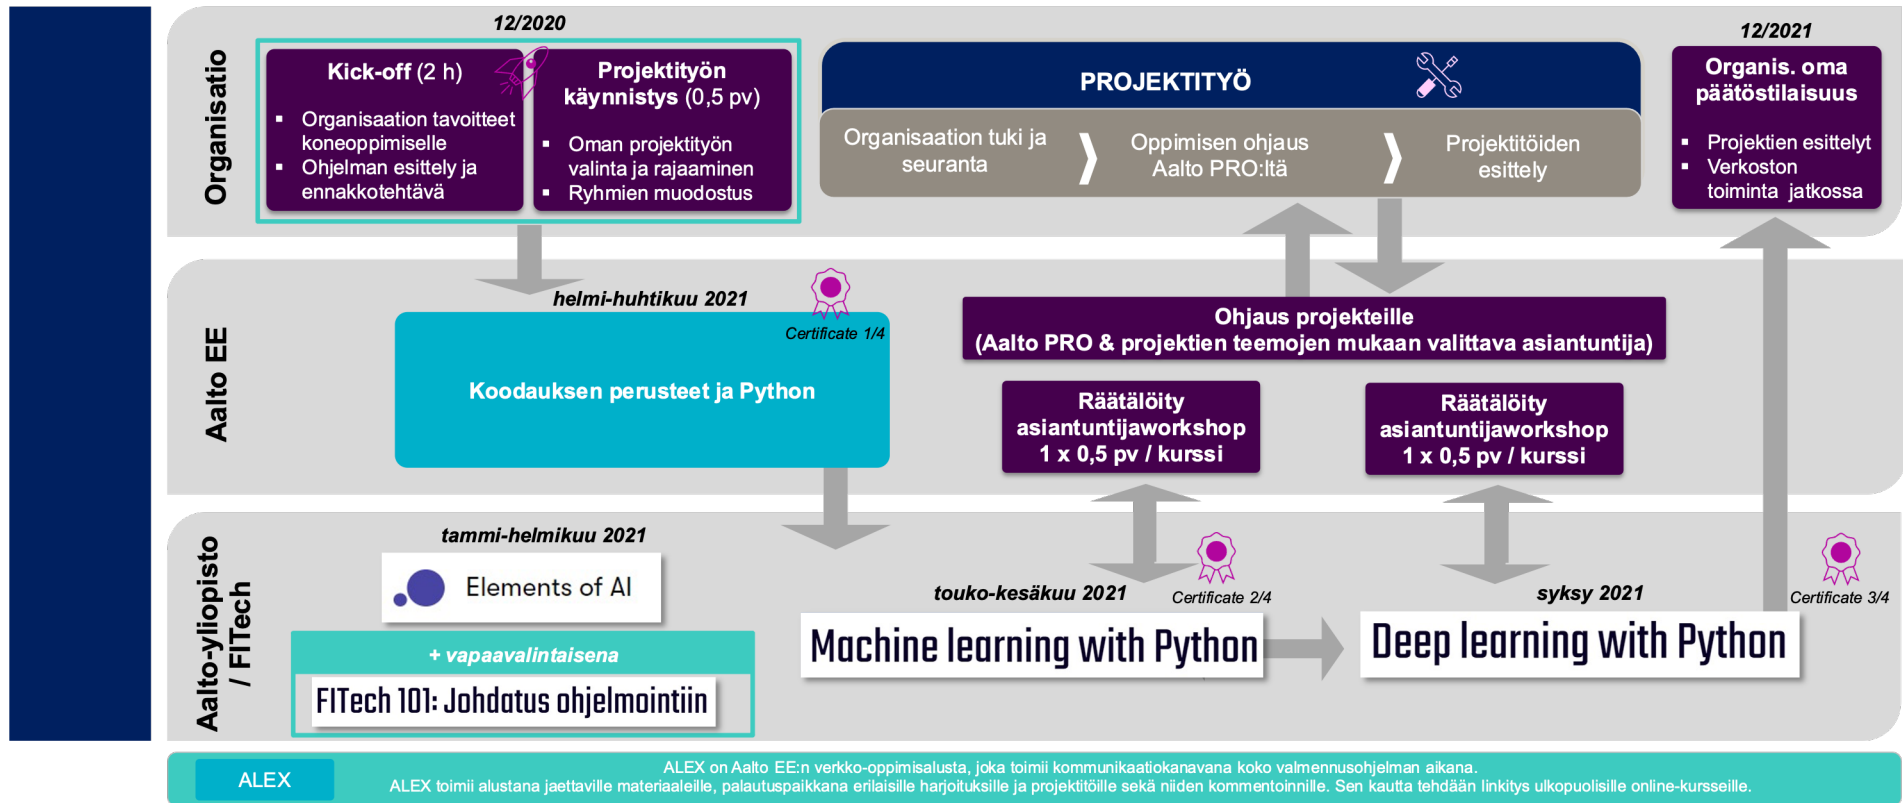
Organisatio

12/2020

Kick-off (2 h)
- Organisaation tavoitteet koneoppimiselle
- Ohjelman esittely ja ennakkotehtävä

Projektityön käynnistys (0,5 pv)
- Oman projektityön valinta ja rajaaminen
- Ryhmien muodostus

PROJEKTITYÖ

Organisaation tuki ja seuranta

Oppimisen ohjaus Aalto PRO:lta

Projektitöiden esittely

12/2021

Organis. oma päätöstilaisuus
- Projektien esittelyt
- Verkoston toiminta jatkossa

Aalto EE

helmi-huhtikuu 2021

Certificate 1/4

Koodauksen perusteet ja Python

Ohjaus projekteille
(Aalto PRO & projektien teemojen mukaan valittava asiantuntija)

Räätälöity asiantuntijaworkshop
1 x 0,5 pv / kurssi

Räätälöity asiantuntijaworkshop
1 x 0,5 pv / kurssi

Aalto-yliopisto / FITech

tammi-helmikuu 2021

Elements of AI

+ vapaavalintaisena

FITech 101: Johdatus ohjelmointiin

touko-kesäkuu 2021

Certificate 2/4

Machine learning with Python

syksy 2021

Deep learning with Python

Certificate 3/4

ALEX

ALEX on Aalto EE:n verkko-oppimisalusta, joka toimii kommunikaatiokanavana koko valmennusohjelman aikana.
ALEX toimii alustana jaettaville materiaaleille, palautuspaikkana erilaisille harjoituksille ja projektitöille sekä niiden kommentoinnille. Sen kautta tehdään linkitys ulkopuolisille online-kursseille.